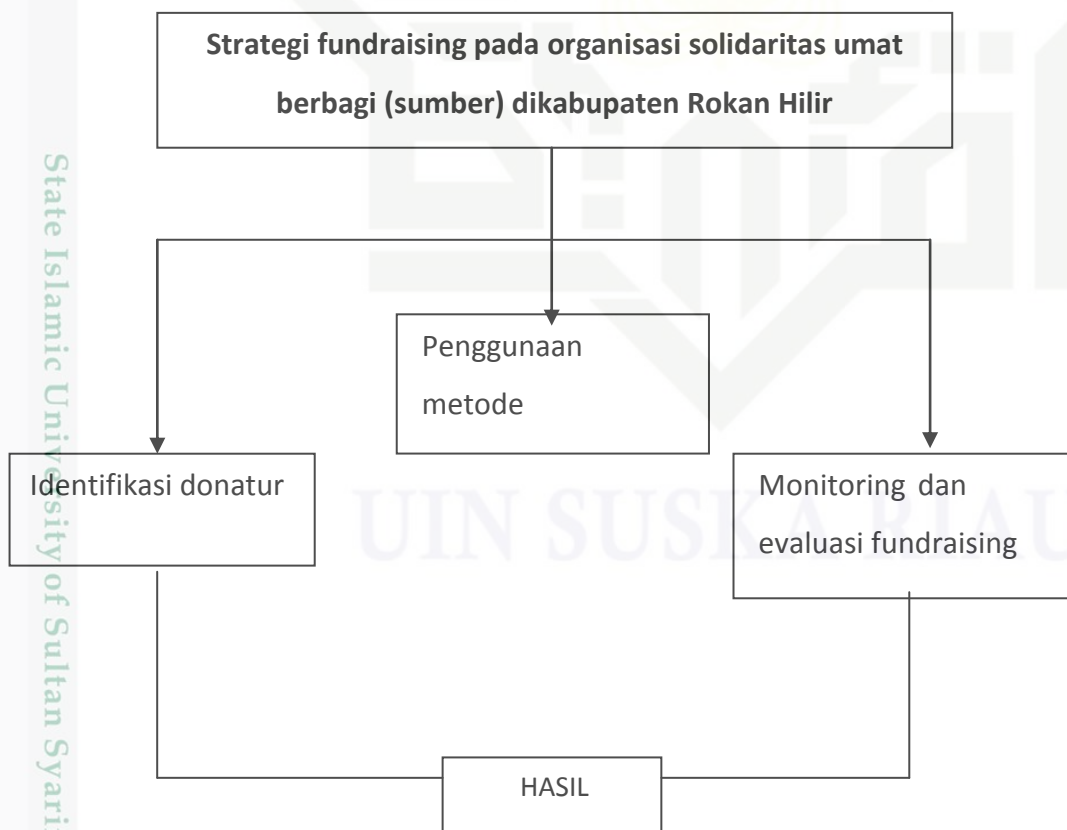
**Strategi fundraising pada organisasi solidaritas umat berbagi (sumber) dikabupaten Rokan Hilir**

Penggunaan metode

Identifikasi donatur

Monitoring dan evaluasi fundraising

HASIL

State Islamic University of Sultan Syari

UIN SUSKA RIAU